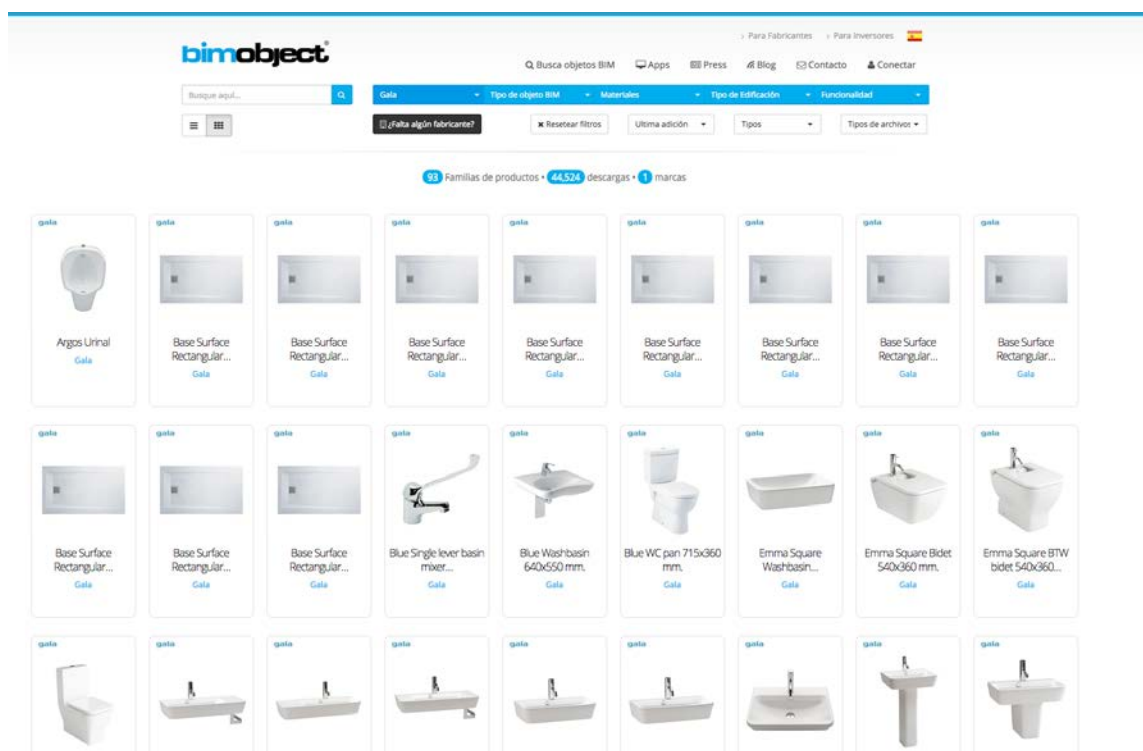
› Para Fabricantes › Para Inversores

bimobject®

Busca objetos BIM Apps Press Blog Contacto Conectar

Busque aquí...

Gala Tipo de objeto BIM Materiales Tipo de Edificación Funcionalidad

¿Falta algún fabricante? Resetear filtros Ultima adición Tipos Tipos de archivos

93 Familias de productos • 44,524 descargas • 1 marcas

gala
Argos Urinal
Gala

gala
Base Surface Rectangular...
Gala

gala
Base Surface Rectangular...
Gala

gala
Base Surface Rectangular...
Gala

gala
Base Surface Rectangular...
Gala

gala
Base Surface Rectangular...
Gala

gala
Base Surface Rectangular...
Gala

gala
Base Surface Rectangular...
Gala

gala
Base Surface Rectangular...
Gala

gala
Base Surface Rectangular...
Gala

gala
Base Surface Rectangular...
Gala

gala
Base Surface Rectangular...
Gala

gala
Blue Single lever basin mixer...
Gala

gala
Blue Washbasin 640x550 mm.
Gala

gala
Blue WC pan 715x360 mm.
Gala

gala
Emma Square Washbasin...
Gala

gala
Emma Square Bidet 540x360 mm.
Gala

gala
Emma Square BTW bidet 540x360...
Gala

gala

gala

gala

gala

gala

gala

gala

gala

gala